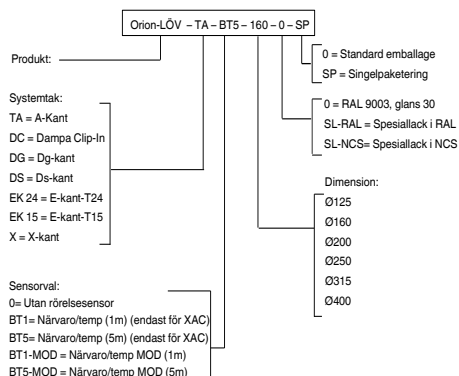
Orion-LÖV – TA – BT5 – 160 – 0 – SP

0 = Standard emballage
SP = Singelpaketering

Produkt:

0 = RAL 9003, glans 30
SL-RAL = Spesiallack i RAL
SL-NCS= Spesiallack i NCS

Systemtak:
TA = A-Kant
DC = Dampa Clip-In
DG = Dg-kant
DS = Ds-kant
EK 24 = E-kant-T24
EK 15 = E-kant-T15
X = X-kant

Dimension:
Ø125
Ø160
Ø200
Ø250
Ø315
Ø400

Sensorval:
0= Utan rörelsesensor
BT1= Närvaro/temp (1m) (endast för XAC)
BT5= Närvaro/temp (5m) (endast för XAC)
BT1-MOD = Närvaro/temp MOD (1m)
BT5-MOD = Närvaro/temp MOD (5m)